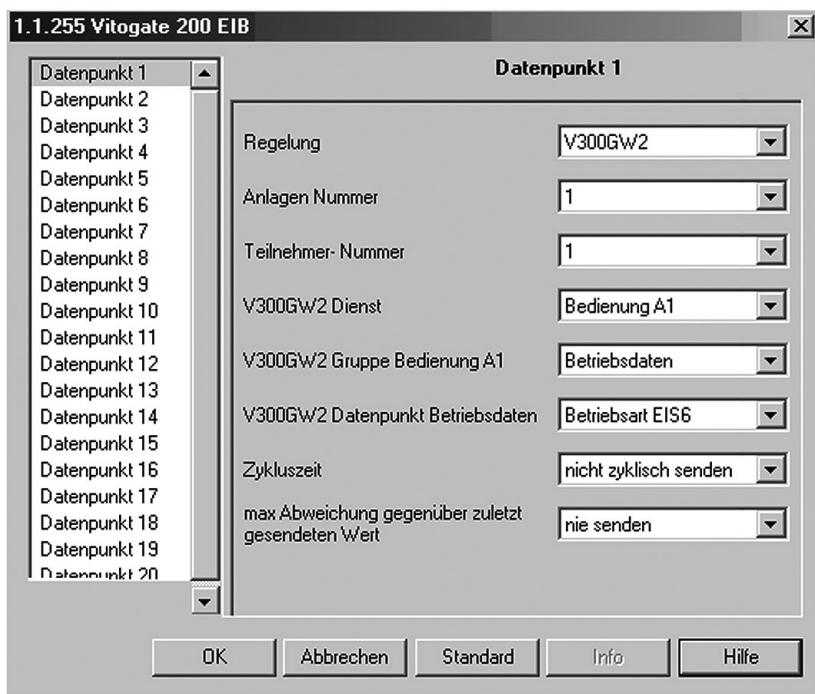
1.1.255 Vitogate 200 EIB

Datenpunkt 1
Datenpunkt 2
Datenpunkt 3
Datenpunkt 4
Datenpunkt 5
Datenpunkt 6
Datenpunkt 7
Datenpunkt 8
Datenpunkt 9
Datenpunkt 10
Datenpunkt 11
Datenpunkt 12
Datenpunkt 13
Datenpunkt 14
Datenpunkt 15
Datenpunkt 16
Datenpunkt 17
Datenpunkt 18
Datenpunkt 19
Datenpunkt 20

Datenpunkt 1

Regelung V300GW2
Anlagen Nummer 1
Teilnehmer- Nummer 1
V300GW2 Dienst Bedienung A1
V300GW2 Gruppe Bedienung A1 Betriebsdaten
V300GW2 Datenpunkt Betriebsdaten Betriebsart EIS6
Zykluszeit nicht zyklisch senden
max Abweichung gegenüber zuletzt gesendeten Wert nie senden

OK Abbrechen Standard Info Hilfe